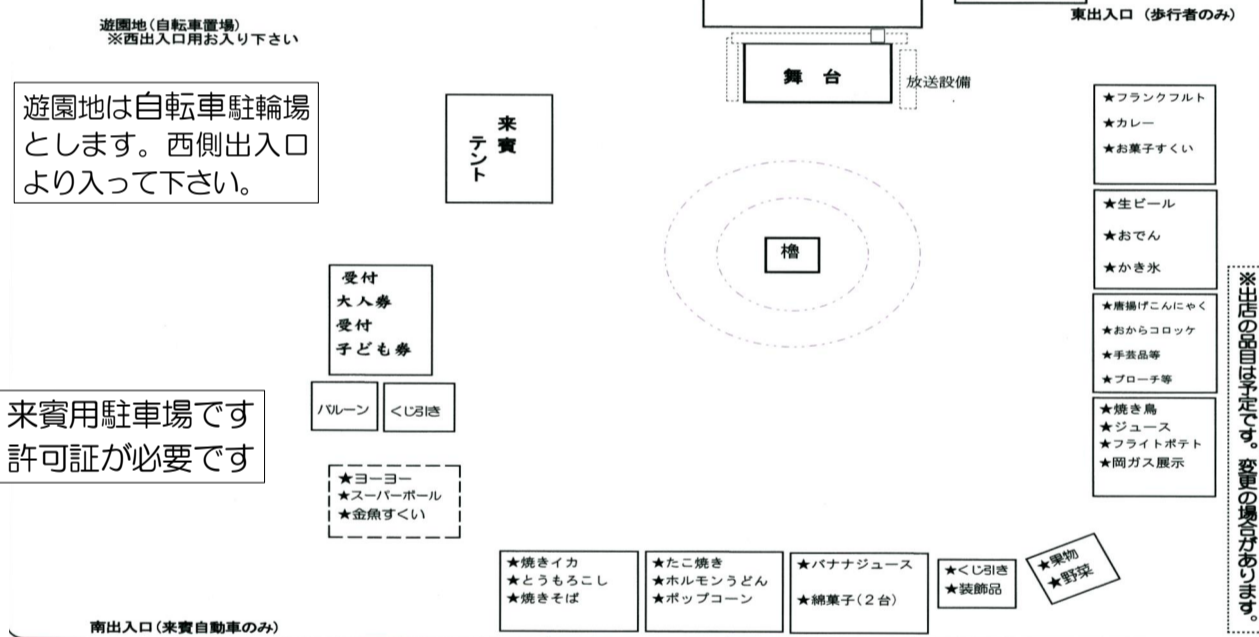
遊園地(自転車置場)
※西出入口用お入り下さい

東出入口(歩行者のみ)

舞台

放送設備

遊園地は自転車駐輪場とします。西側出入口より入って下さい。

来賓テント

★フランクフルト
★カレー
★お菓子すくい

★生ビール
★おでん
★かき氷

櫓

受付
大人券
受付
子ども券

★唐揚げこんにゃく
★おからコロッケ
★手芸品等
★ブローチ等

バルーン
くじ引き

来賓用駐車場です
許可証が必要です

★焼き鳥
★ジュース
★フライトポテト
★岡ガス展示

※出店の品目は予定です。変更の場合があります。

★ヨーヨー
★スーパーボール
★金魚すくい

★焼きイカ
★とうもろこし
★焼きそば

★たこ焼き
★ホルモンうどん
★ポップコーン

★バナナジュース
★綿菓子(2台)

★くじ引き
★装飾品

★果物
★野菜

南出入口(来賓自動車のみ)